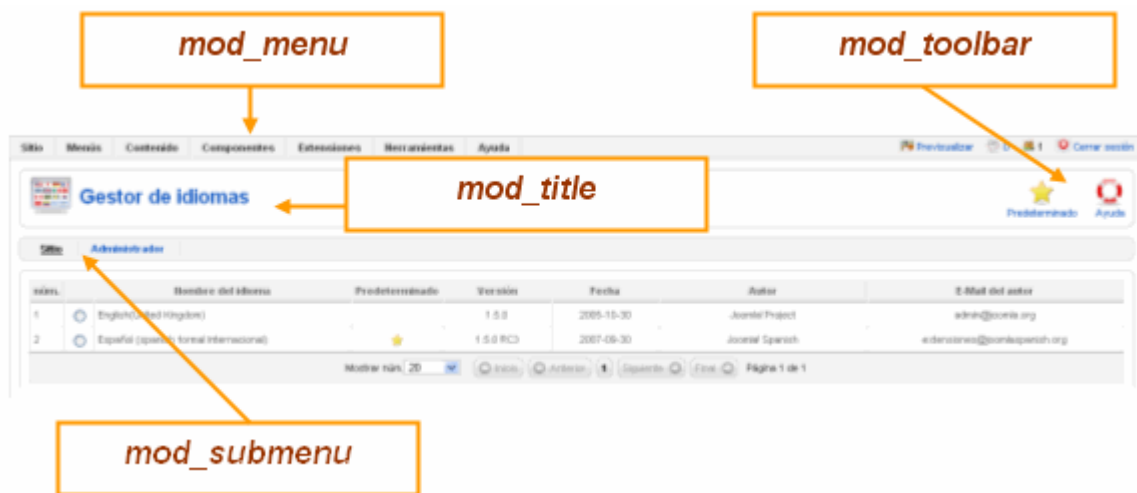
mod_menu

mod_toolbar

Sitio Menús Contenido Componentes Extensiones Herramientas Ayuda

Previsualizar 0 1 Cerrar sesión

Gestor de idiomas

mod_title

Predeterminado Ayuda

Sitio Administrador

| núm. | | Nombre del idioma | Predeterminado | Versión | Fecha | Autor | E-Mail del autor |
|---|---|---|---|---|---|---|---|
| 1 | | English(United Kingdom) | | 1.5.0 | 2005-10-30 | Joomla! Project | admin@joomla.org |
| 2 | | Español (spanish formal Internacional) | | 1.5.0 RC3 | 2007-09-30 | Joomla! Spanish | extensiones@joomlaspanish.org |

Mostrar núm. 20 Inicio Anterior 1 Siguiente Final Página 1 de 1

mod_submenu